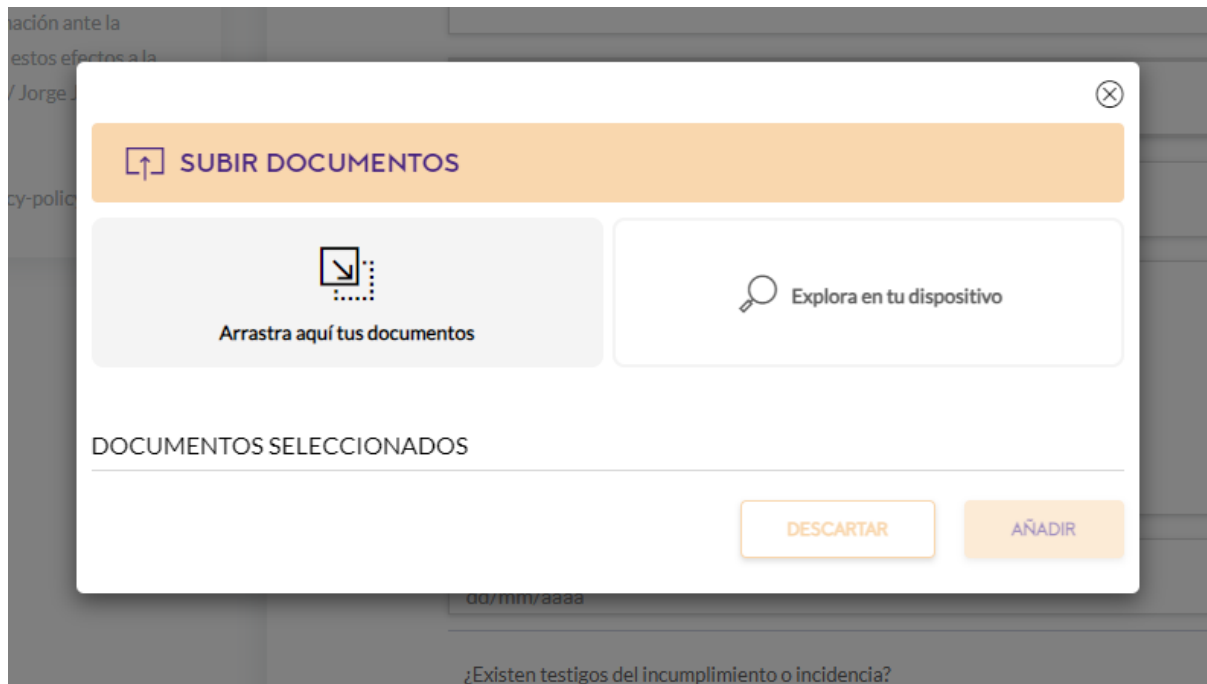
nación ante la
estos efectos a la
/ Jorge J

cy-policy

SUBIR DOCUMENTOS

Arrastra aquí tus documentos

Explora en tu dispositivo

DOCUMENTOS SELECCIONADOS

DESCARTAR

AÑADIR

dd/mm/aaaa

¿Existen testigos del incumplimiento o incidencia?